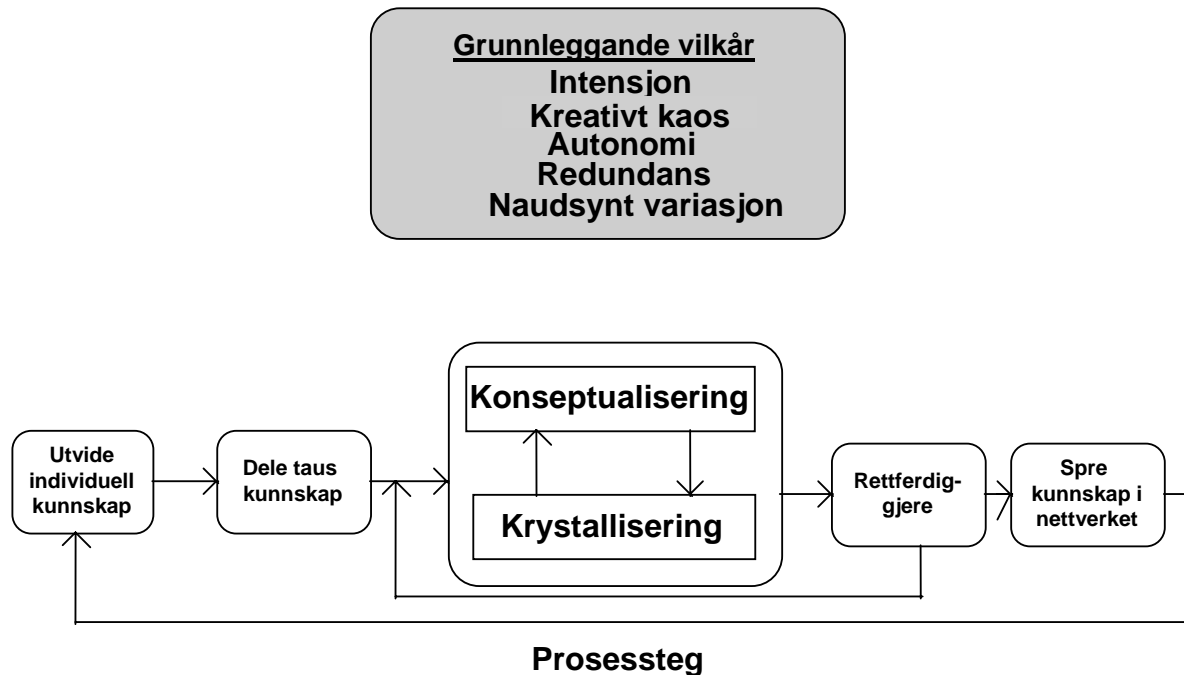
Grunnleggande vilkår
Intensjon
Kreativt kaos
Autonomi
Redundans
Naudsynt variasjon

Utvide individuell kunnskap

Dele taus kunnskap

Konseptualisering

Krystallisering

Rettferdiggjere

Spre kunnskap i nettverket

Prosessteg